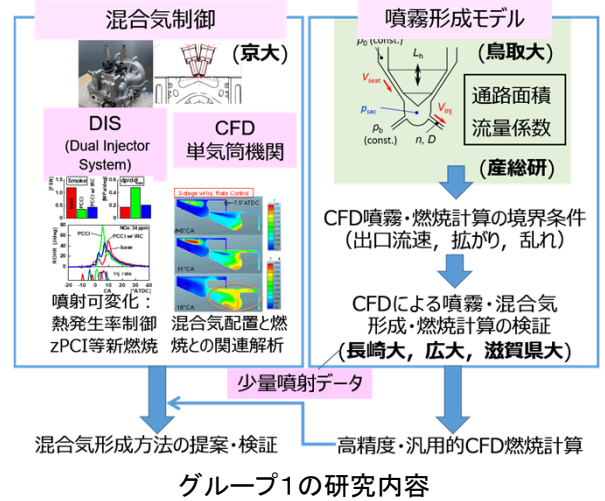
混合気制御

（京大）

DIS
(Dual Injector System)

CFD
単気筒機関

Smoke
PCCI
PCCI w/ IRC

dp/dθ

PCCI
PCCI w/ IRC
base
NOx: 34 ppm

Inj. rate

-20 -10 0 10 20

3-stage w/inj. Rate Control
-7.5°ATDC
6°CA
11°CA
16°CA

噴射可変化：
熱発生率制御
zPCI等新燃焼

混合気配置と燃焼との関連解析

噴霧形成モデル

$p_b$ (const.)
$L_n$
$V_{seat}$
$p_{sac}$
$V_{inj}$
$p_b$ (const.)
$n, D$

（鳥取大）

通路面積
流量係数

（産総研）

CFD噴霧・燃焼計算の境界条件
（出口流速，拡がり，乱れ）

CFDによる噴霧・混合気形成・燃焼計算の検証
（長崎大，広大，滋賀県大）

少量噴射データ

混合気形成方法の提案・検証

高精度・汎用的CFD燃焼計算

グループ1の研究内容